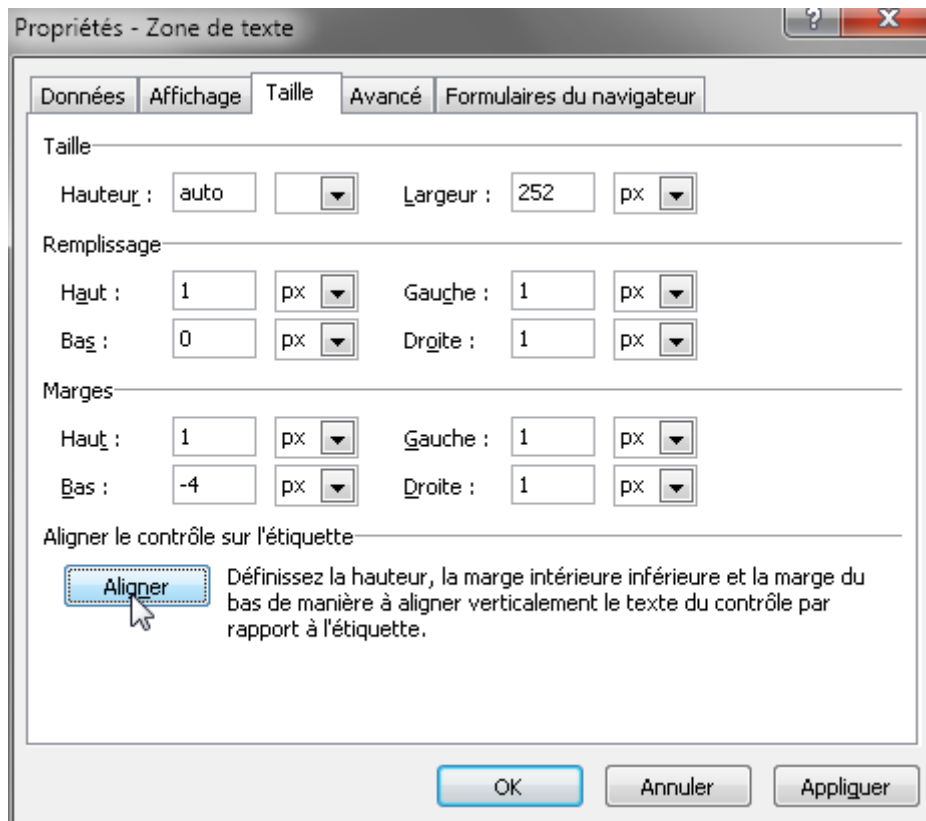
Propriétés - Zone de texte

?

X

Données | Affichage | Taille | Avancé | Formulaires du navigateur

Taille

Hauteur : auto

Largeur : 252 px

Remplissage

Haut : 1 px

Gauche : 1 px

Bas : 0 px

Droite : 1 px

Marges

Haut : 1 px

Gauche : 1 px

Bas : -4 px

Droite : 1 px

Aligner le contrôle sur l'étiquette

Aligner

Définissez la hauteur, la marge intérieure inférieure et la marge du bas de manière à aligner verticalement le texte du contrôle par rapport à l'étiquette.

OK

Annuler

Appliquer